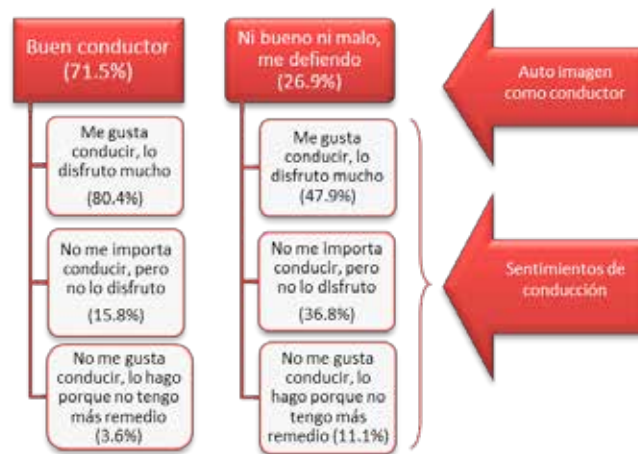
Buen conductor (71.5%)

Me gusta conducir, lo disfruto mucho (80.4%)

No me importa conducir, pero no lo disfruto (15.8%)

No me gusta conducir, lo hago porque no tengo más remedio (3.6%)

Ni bueno ni malo, me defiendo (26.9%)

Me gusta conducir, lo disfruto mucho (47.9%)

No me importa conducir, pero no lo disfruto (36.8%)

No me gusta conducir, lo hago porque no tengo más remedio (11.1%)

Auto imagen como conductor

Sentimientos de conducción